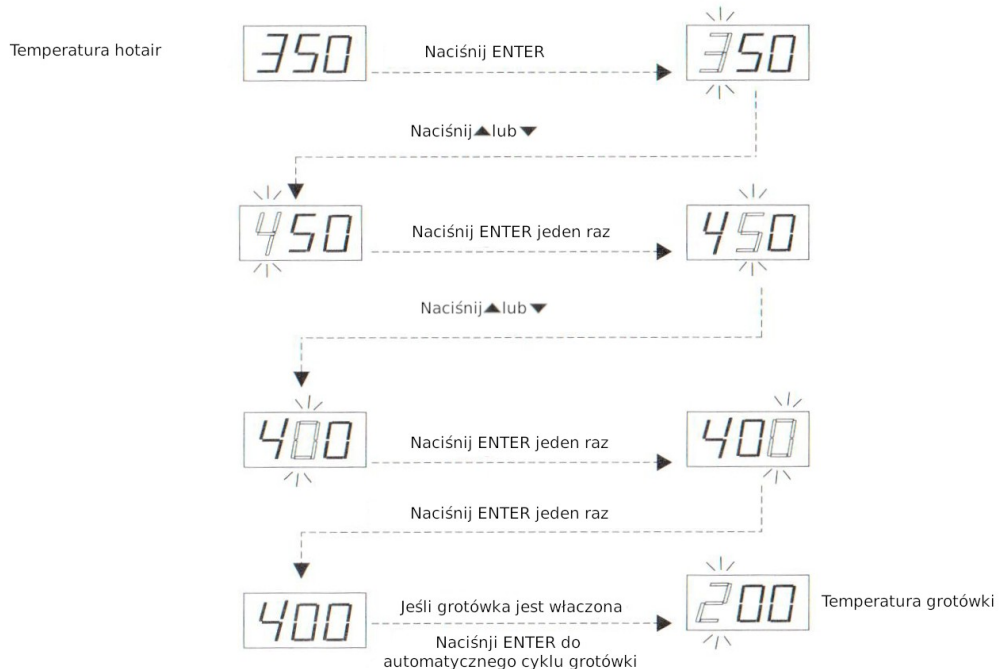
Temperatura hotair

350

Naciśnij ENTER

350

Naciśnij ▲ lub ▼

450

Naciśnij ENTER jeden raz

450

Naciśnij ▲ lub ▼

400

Naciśnij ENTER jeden raz

400

Naciśnij ENTER jeden raz

400

Jeśli grotówka jest włączona

Naciśnji ENTER do automatycznego cyklu grotówki

200

Temperatura grotówki